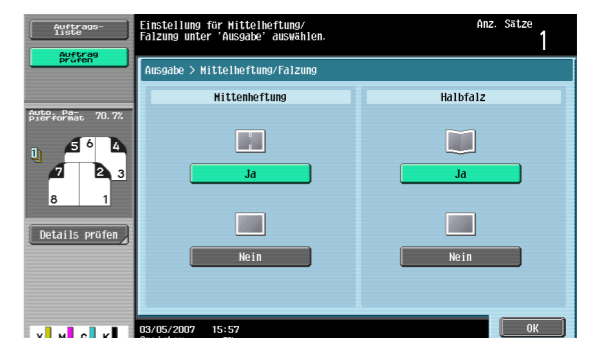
Auftrags-liste

Auftrag prüfen

Einstellung für Mittelheftung/ Falzung unter 'Ausgabe' auswählen.

Anz. Sätze
1

Ausgabe > Mittelheftung/Falzung

Mittenheftung

Ja

Nein

Halbfalz

Ja

Nein

Auto. Papierformat 70.7%

5 6 4
7 2 3
8 1

Details prüfen

03/05/2007 15:57

OK

Y M C K